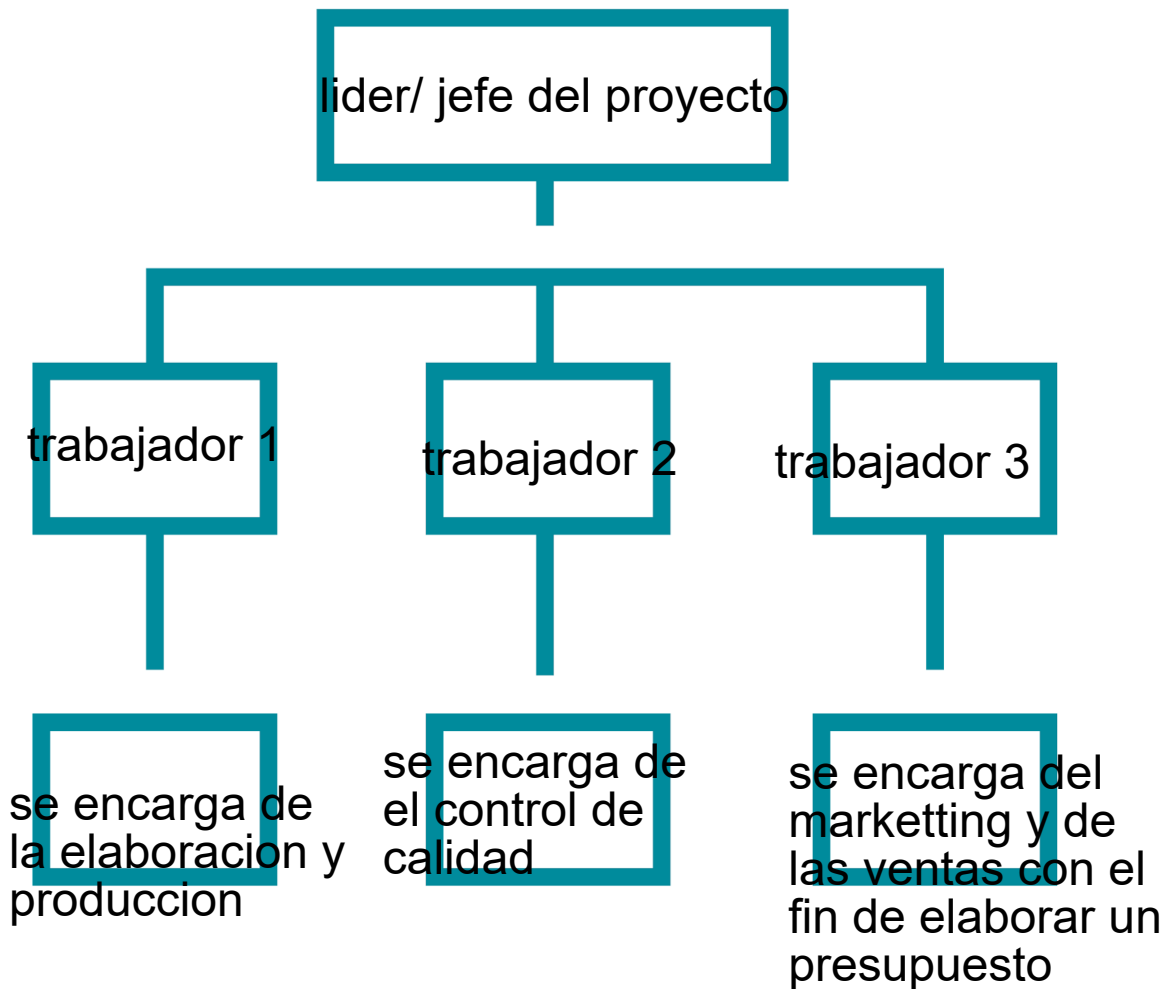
lider/ jefe del proyecto

trabajador 1

trabajador 2

trabajador 3

se encarga de la elaboracion y produccion

se encarga de el control de calidad

se encarga del marketting y de las ventas con el fin de elaborar un presupuesto